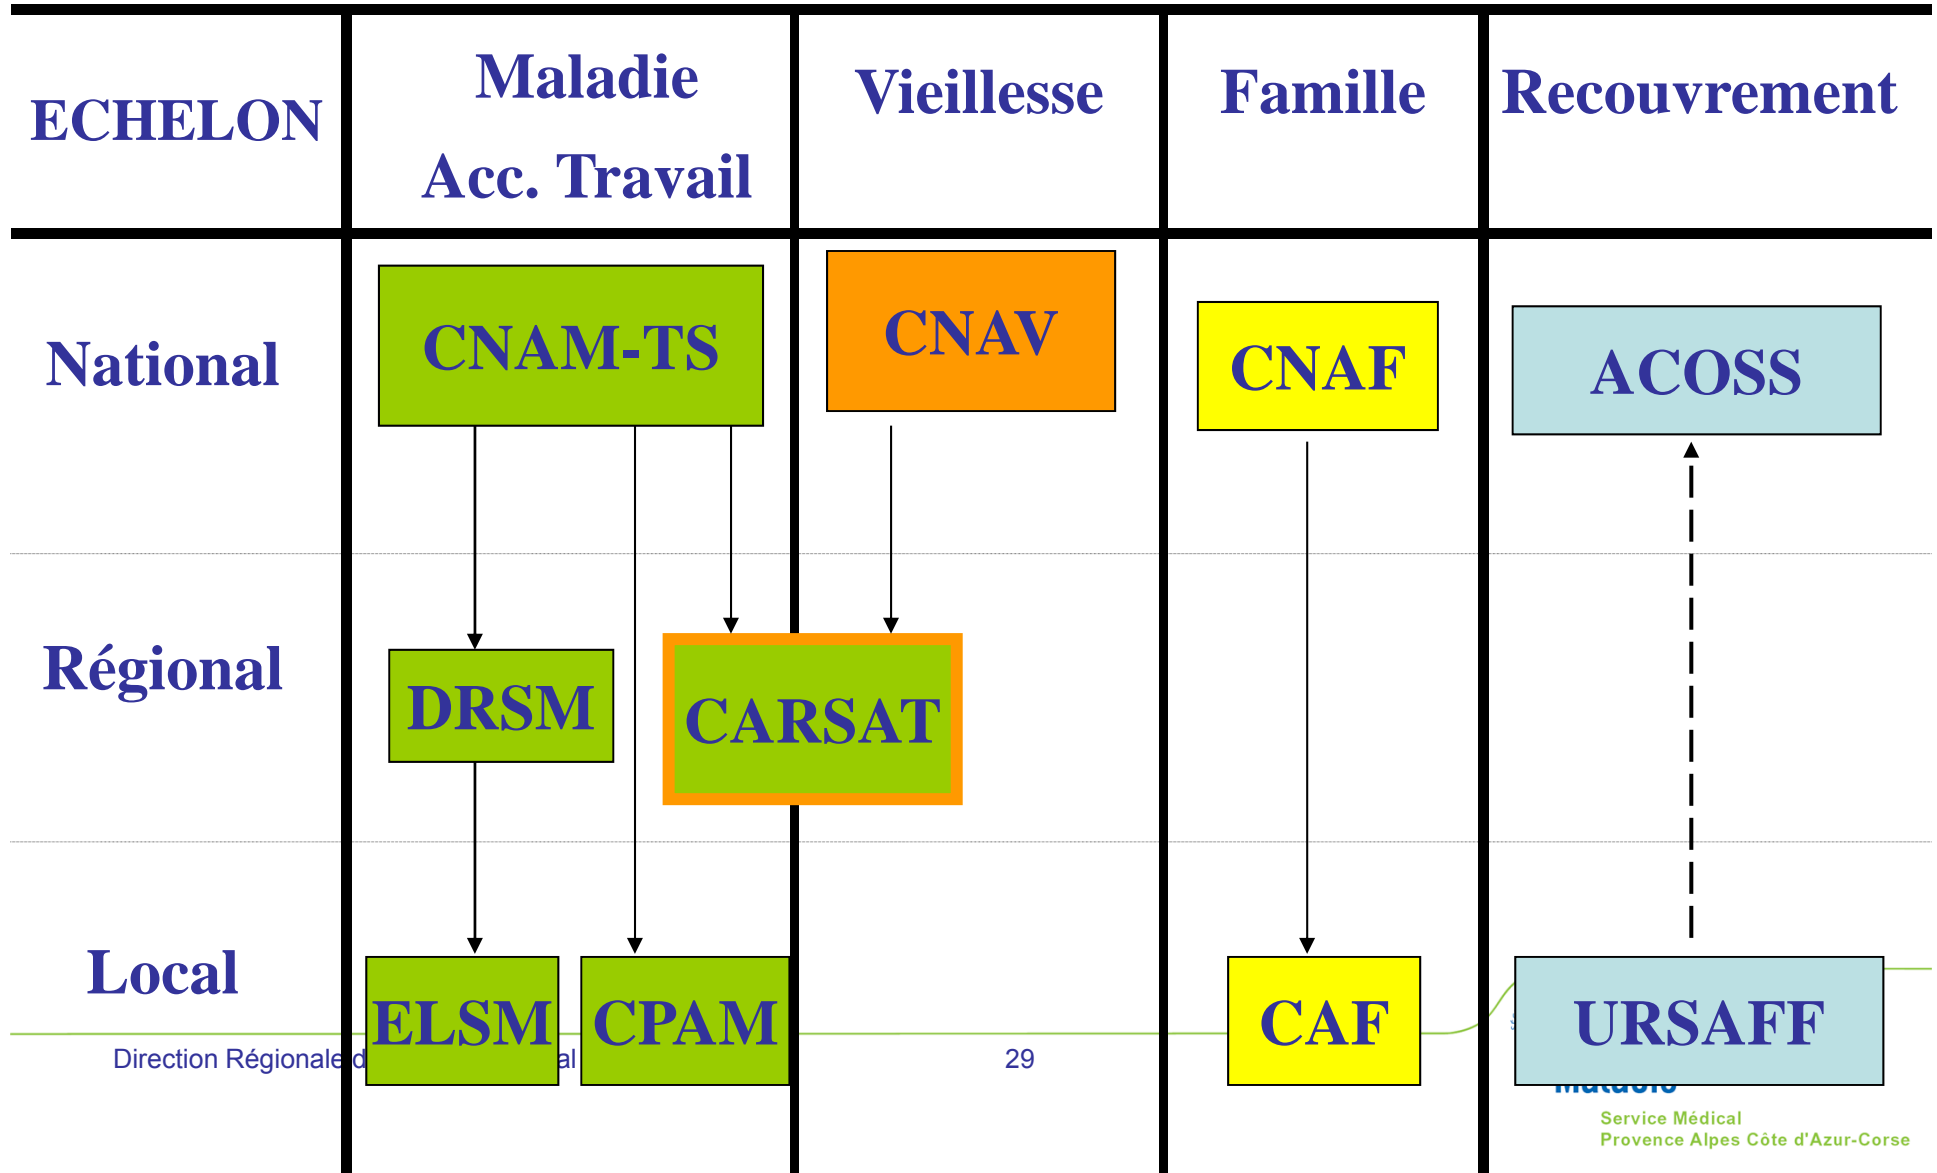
| ECHELON | Maladie Acc. Travail | Vieillesse | Famille | Recouvrement |
|---|---|---|---|---|
| National | CNAM-TS | CNAV | CNAF | ACOSS |
| Régional | DRSM | CARSAT | | |
| Local | ELSM CPAM | | CAF | URSAFF |

Direction Régionale d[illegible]al

29

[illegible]

Service Médical
Provence Alpes Côte d'Azur-Corse